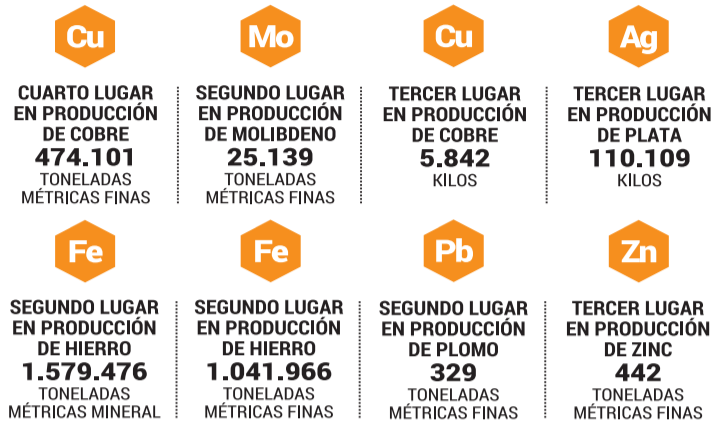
Cu
CUARTO LUGAR EN PRODUCCIÓN DE COBRE
474.101
TONELADAS MÉTRICAS FINAS

Mo
SEGUNDO LUGAR EN PRODUCCIÓN DE MOLIBDENO
25.139
TONELADAS MÉTRICAS FINAS

Cu
TERCER LUGAR EN PRODUCCIÓN DE COBRE
5.842
KILOS

Ag
TERCER LUGAR EN PRODUCCIÓN DE PLATA
110.109
KILOS

Fe
SEGUNDO LUGAR EN PRODUCCIÓN DE HIERRO
1.579.476
TONELADAS MÉTRICAS MINERAL

Fe
SEGUNDO LUGAR EN PRODUCCIÓN DE HIERRO
1.041.966
TONELADAS MÉTRICAS FINAS

Pb
SEGUNDO LUGAR EN PRODUCCIÓN DE PLOMO
329
TONELADAS MÉTRICAS FINAS

Zn
TERCER LUGAR EN PRODUCCIÓN DE ZINC
442
TONELADAS MÉTRICAS FINAS